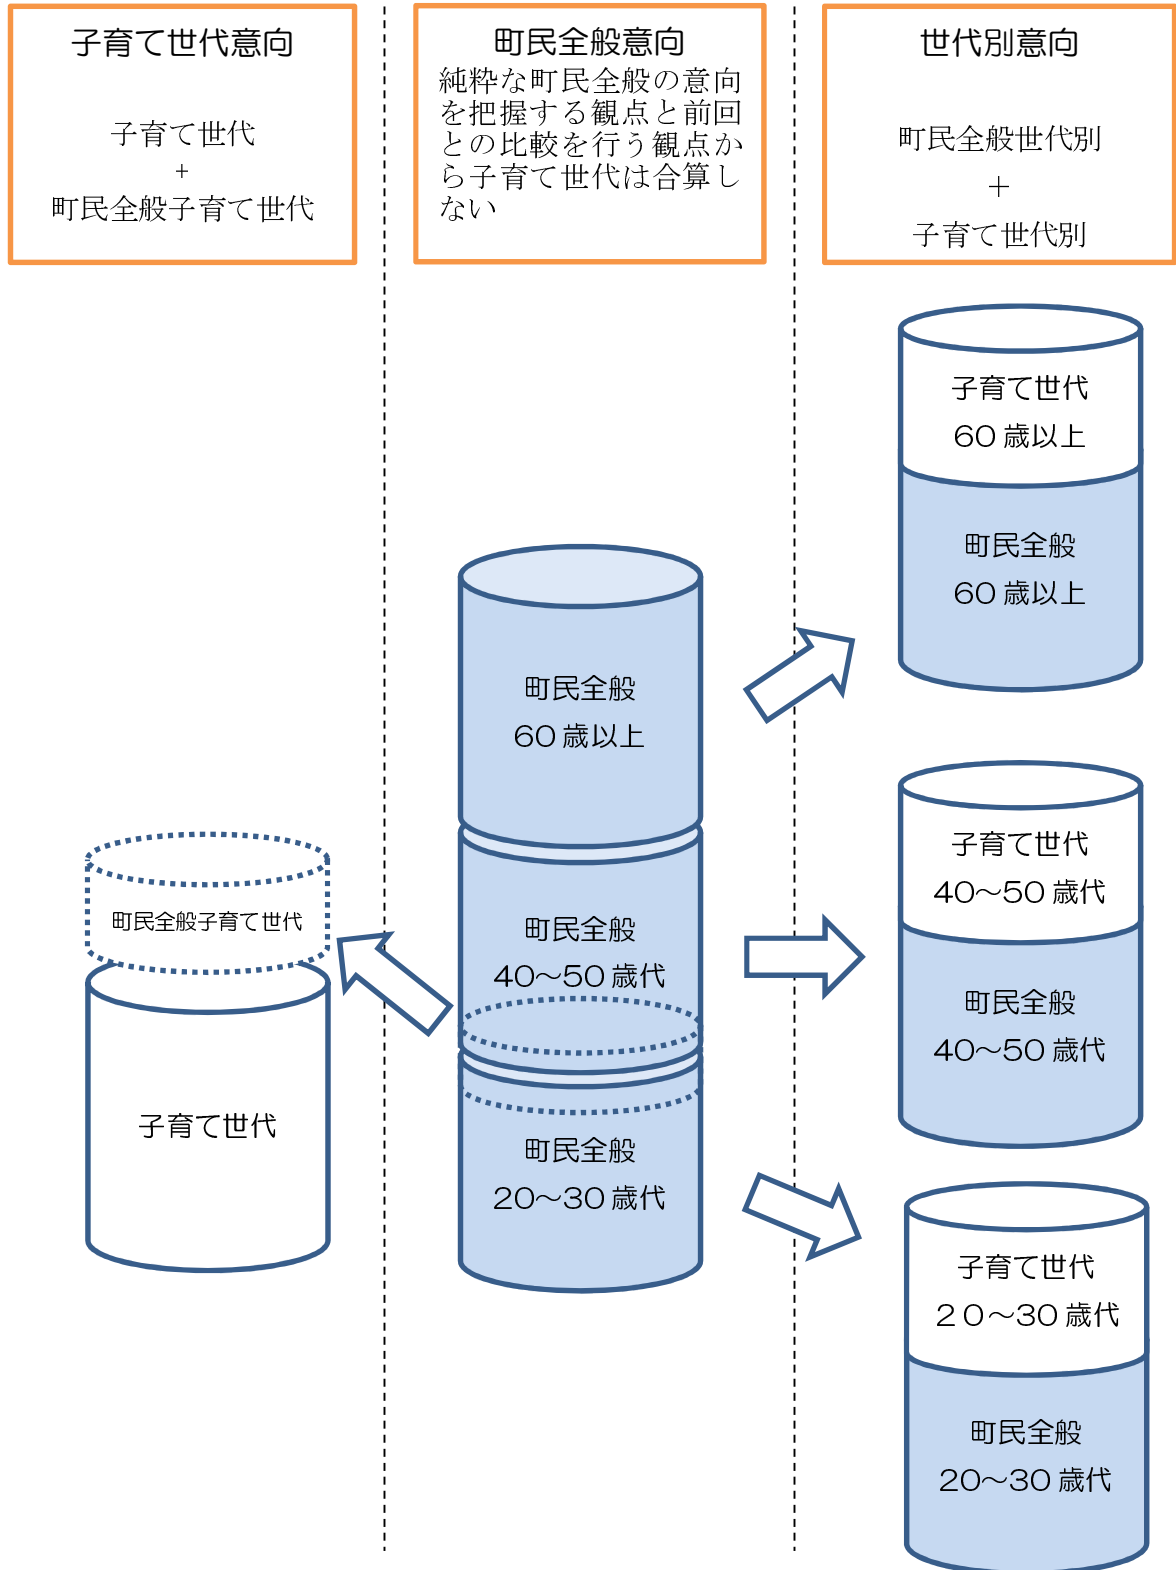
子育て世代意向

子育て世代
+
町民全般子育て世代

町民全般意向
純粋な町民全般の意向を把握する観点と前回との比較を行う観点から子育て世代は合算しない

世代別意向

町民全般世代別
+
子育て世代別

子育て世代
60 歳以上

町民全般
60 歳以上

町民全般
60 歳以上

子育て世代
40~50 歳代

町民全般
40~50 歳代

町民全般子育て世代

町民全般
40~50 歳代

子育て世代

町民全般
20~30 歳代

子育て世代
20~30 歳代

町民全般
20~30 歳代